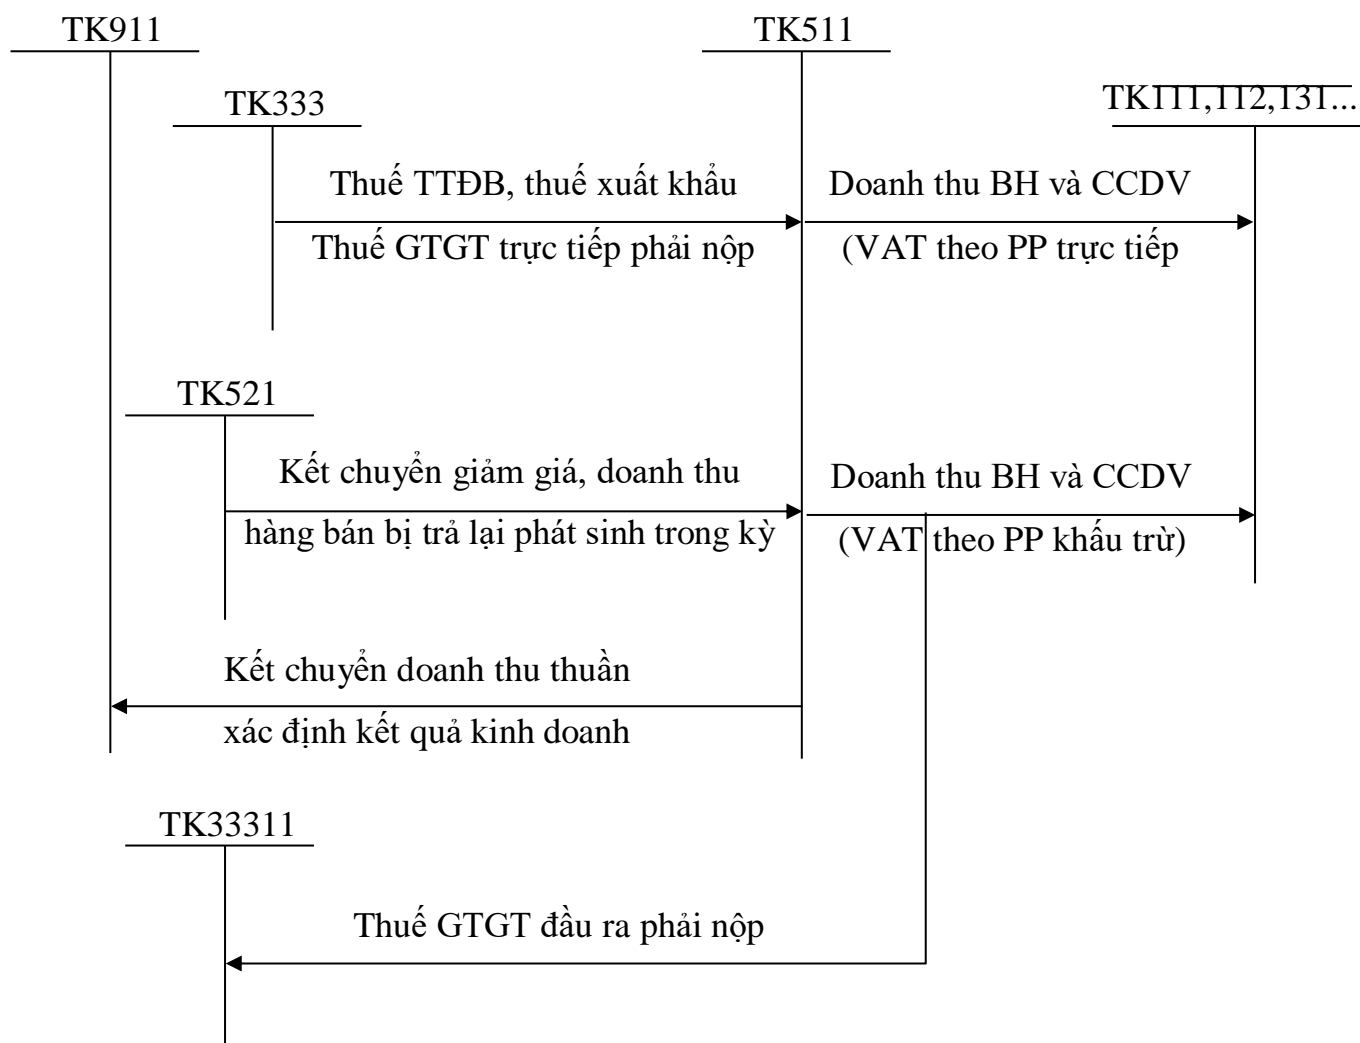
TK911

TK511

TK333

TK111,112,131...

Thuế TTĐB, thuế xuất khẩu

Thuế GTGT trực tiếp phải nộp

Doanh thu BH và CCDV

(VAT theo PP trực tiếp

TK521

Kết chuyển giảm giá, doanh thu

hàng bán bị trả lại phát sinh trong kỳ

Doanh thu BH và CCDV

(VAT theo PP khấu trừ)

Kết chuyển doanh thu thuần

xác định kết quả kinh doanh

TK33311

Thuế GTGT đầu ra phải nộp